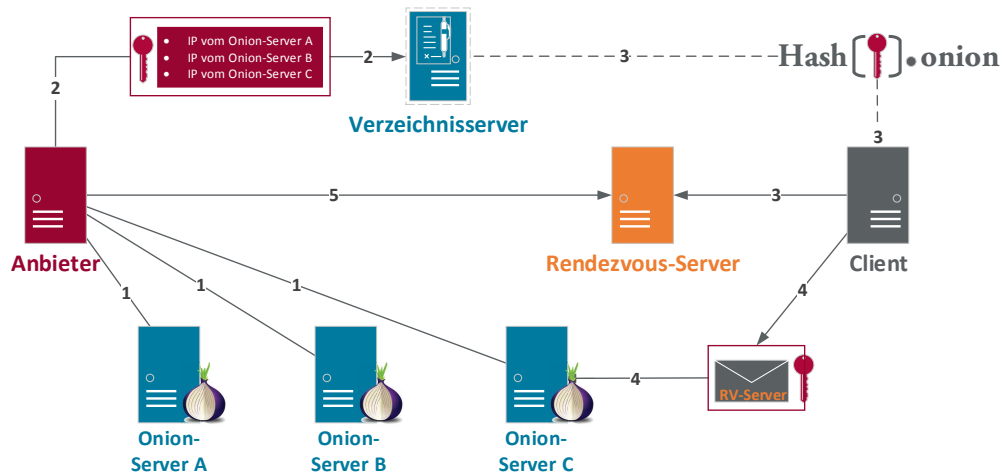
- IP vom Onion-Server A
- IP vom Onion-Server B
- IP vom Onion-Server C

2

2

3

Hash [ ] .onion

Verzeichnisserver

3

5

3

Anbieter

Rendezvous-Server

Client

1

1

1

4

4

RV-Server

Onion-Server A

Onion-Server B

Onion-Server C